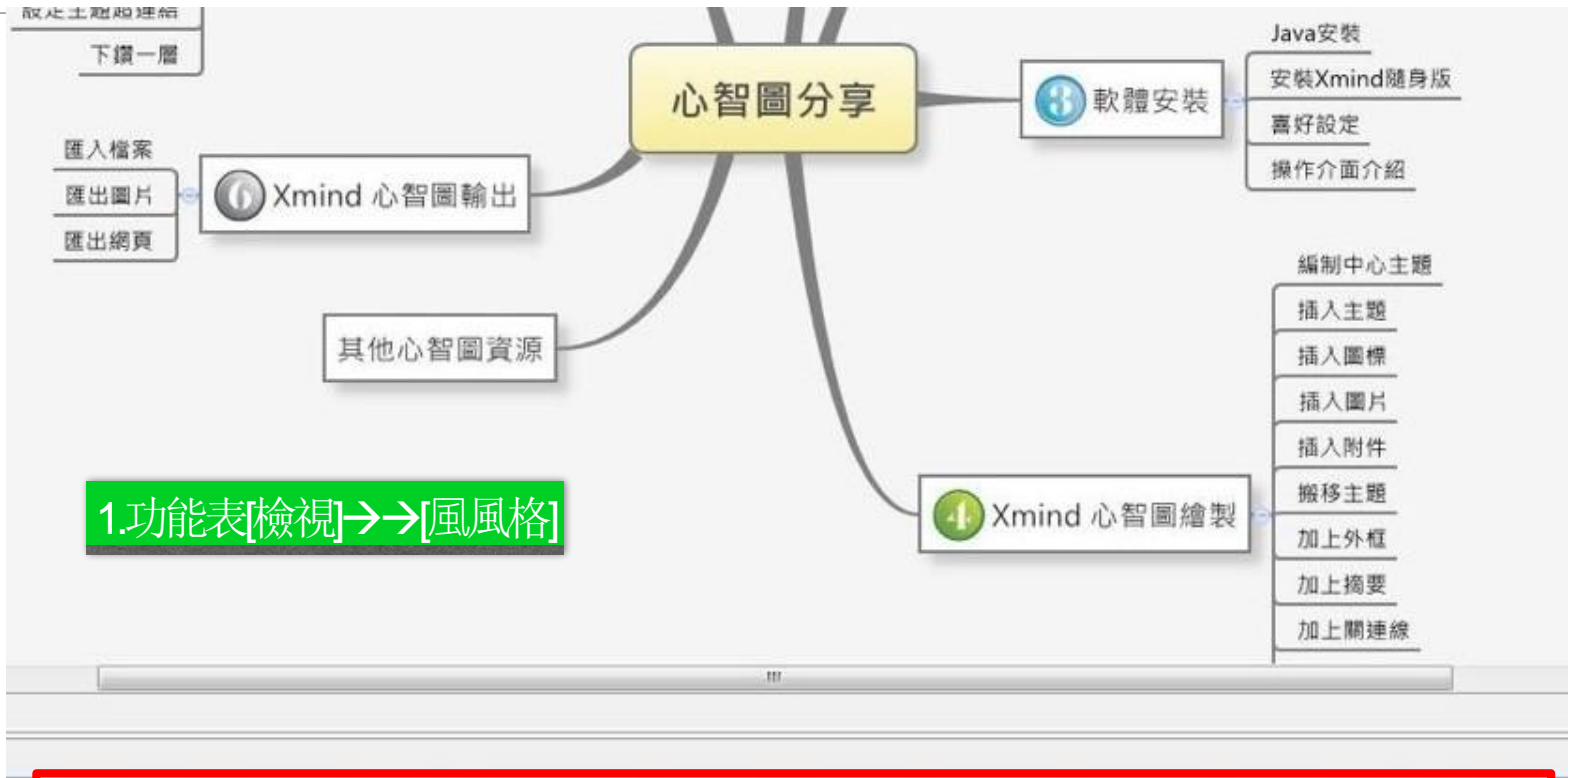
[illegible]

下鑽一層

心智圖分享

3 軟體安裝

Java安裝

安裝Xmind隨身版

喜好設定

操作介面介紹

匯入檔案

匯出圖片

匯出網頁

6 Xmind 心智圖輸出

其他心智圖資源

編制中心主題

插入主題

插入圖標

插入圖片

插入附件

4 Xmind 心智圖繪製

搬移主題

加上外框

加上摘要

加上關連線

1.功能表[檢視]→→[風風格]